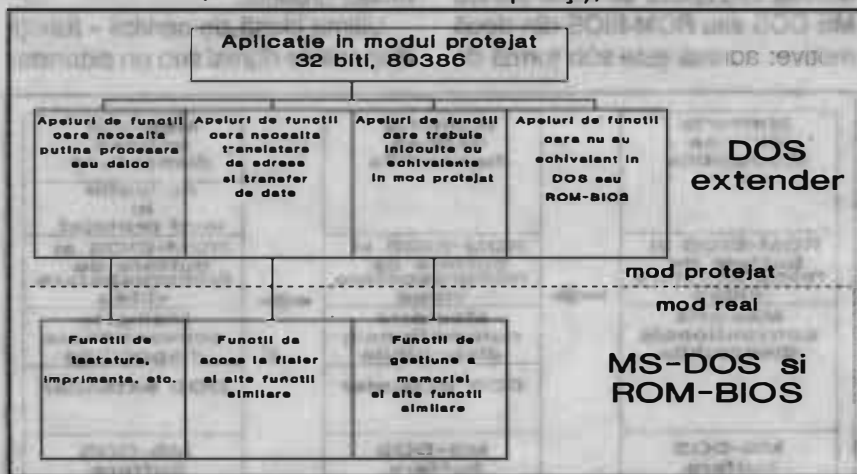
Aplicatie in modul protejat
32 biti, 80386

Apeluri de functii care necesita putina procesare sau deloc

Apeluri de functii care necesita t-anslatare de adrese si transfer de date

Apeluri de functii care trebuie inlocuite cu echivalente in mod protejat

Apeluri de functii care nu au echivalent in DOS sau ROM-BIOS

DOS extender

mod protejat

mod real

Functii de tastatura, imprimanta, etc.

Functii de acces la fisier si alte functii similare

Functii de gestiune a memoriei si alte functii similare

MS-DOS si ROM-BIOS